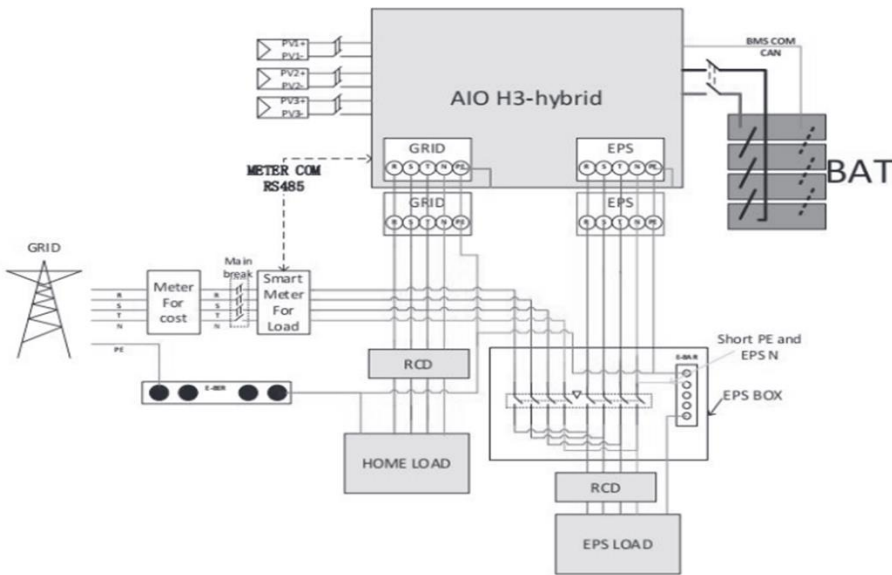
PV1+
PV1-
PV2+
PV2-
PV3+
PV3-

AIO H3-hybrid

BMS COM
CAN

BAT

GRID
R S T N PE

EPS
R S T N PE

METER COM
RS485

GRID
R S T N PE

EPS
R S T N PE

GRID

R
S
T
N

Meter For cost

Main break

R
S
T
N

Smart Meter For Load

PE

E-BAR

RCD

HOME LOAD

Short PE and EPS N

E-BAR

EPS BOX

RCD

EPS LOAD